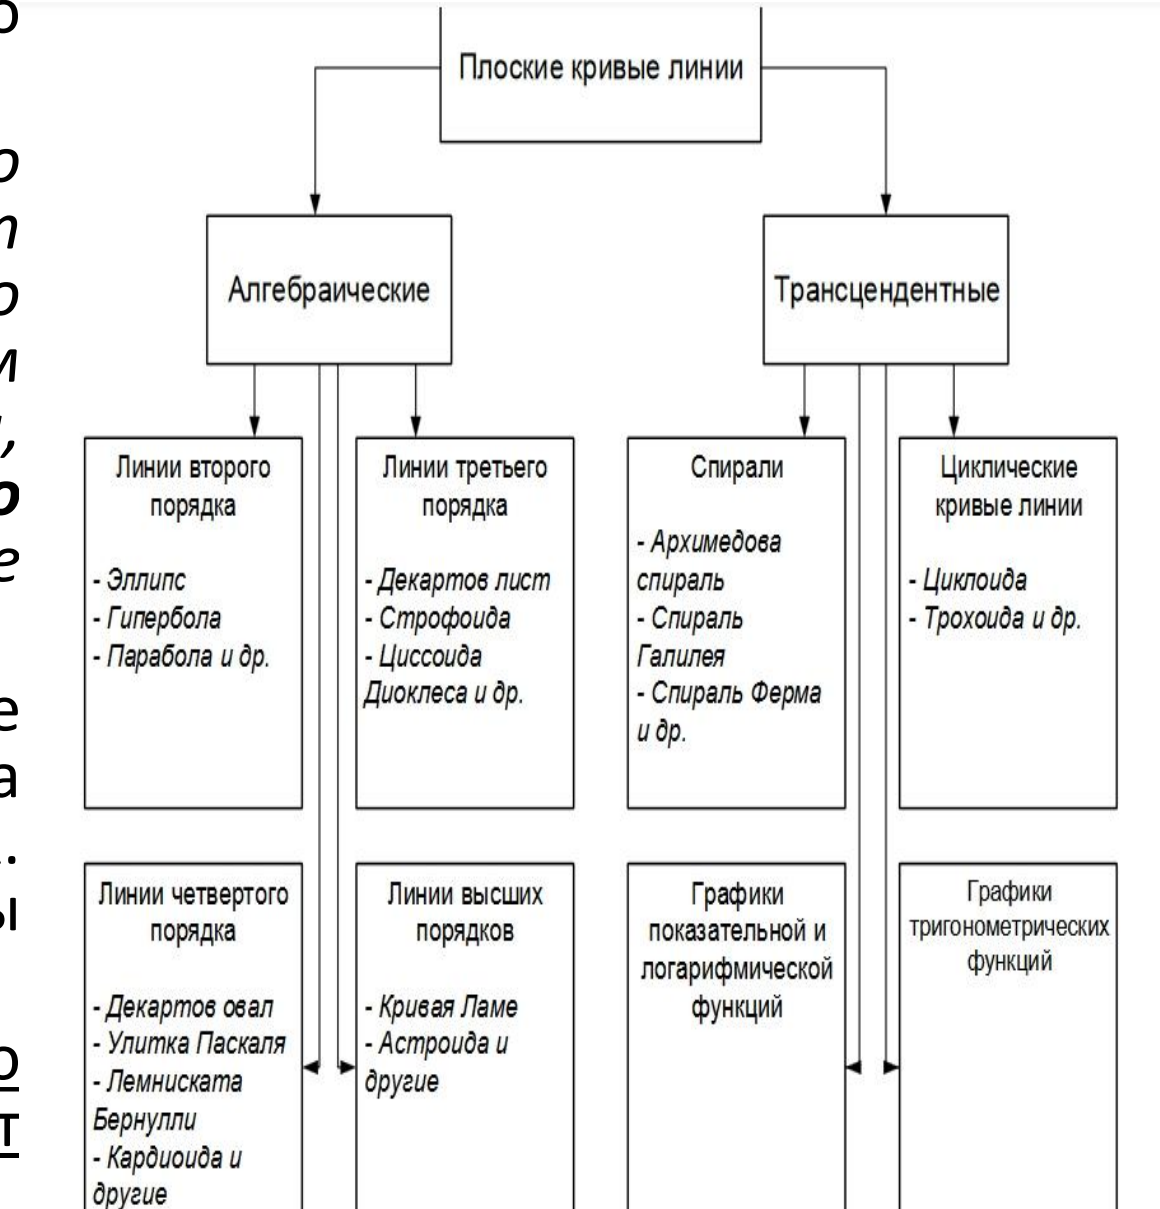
Плоские кривые линии

Алгебраические

Трансцендентные

Линии второго порядка

- Эллипс
- Гипербола
- Парабола и др.

Линии третьего порядка

- Декартов лист
- Строфоида
- Циссоида Диоклеса и др.

Спирали

- Архимедова спираль
- Спираль Галилея
- Спираль Ферма и др.

Циклические кривые линии

- Циклоида
- Трохоида и др.

Линии четвертого порядка

- Декартов овал
- Улитка Паскаля
- Лемниската Бернулли
- Кардиоида и другие

Линии высших порядков

- Кривая Ламе
- Астроида и другие

Графики показательной и логарифмической функций

Графики тригонометрических функций